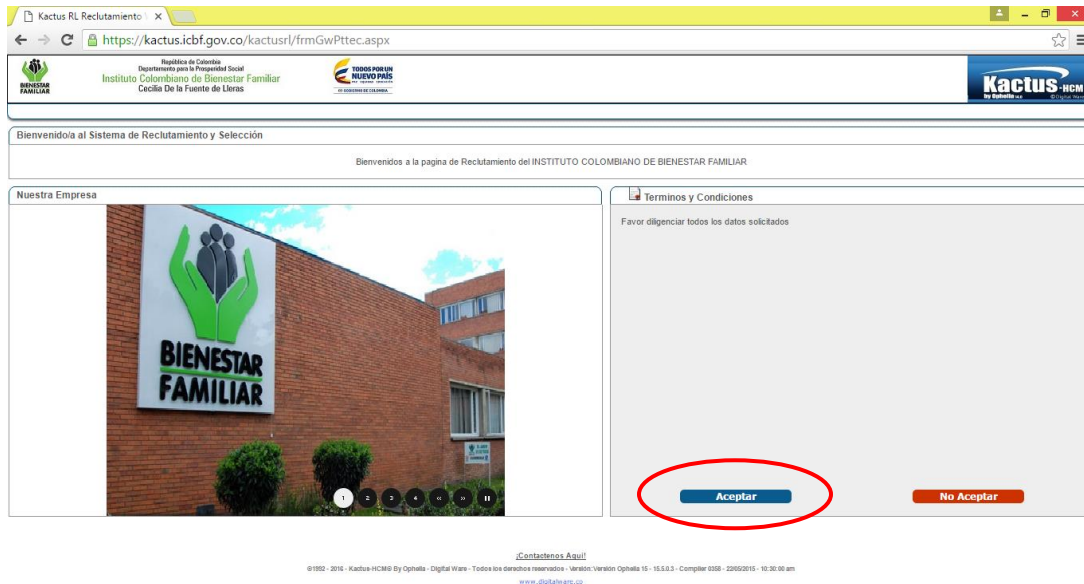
Kactus RL Reclutamiento ×

https://kactus.icbf.gov.co/kactusrl/frmGwPttec.aspx

BIENESTAR FAMILIAR

República de Colombia
Departamento para la Prosperidad Social
Instituto Colombiano de Bienestar Familiar
Cecilia De la Fuente de Lleras

TODOS POR UN NUEVO PAÍS
GOBIERNO DE COLOMBIA

Kactus-HCM by Ophelia
© Digital Ware

Bienvenido/a al Sistema de Reclutamiento y Selección

Bienvenidos a la pagina de Reclutamiento del INSTITUTO COLOMBIANO DE BIENESTAR FAMILIAR

Nuestra Empresa

BIENESTAR FAMILIAR

1 2 3 4 « » II

Terminos y Condiciones

Favor diligenciar todos los datos solicitados

Aceptar

No Aceptar

¡Contactenos Aqui!

©1992 - 2016 - Kactus-HCM® By Ophelia - Digital Ware - Todos los derechos reservados - Versión:Versión Ophelia 15 - 15.5.0.3 - Compiler 0358 - 22/05/2015 - 10:30:00 am

www.digitalware.co